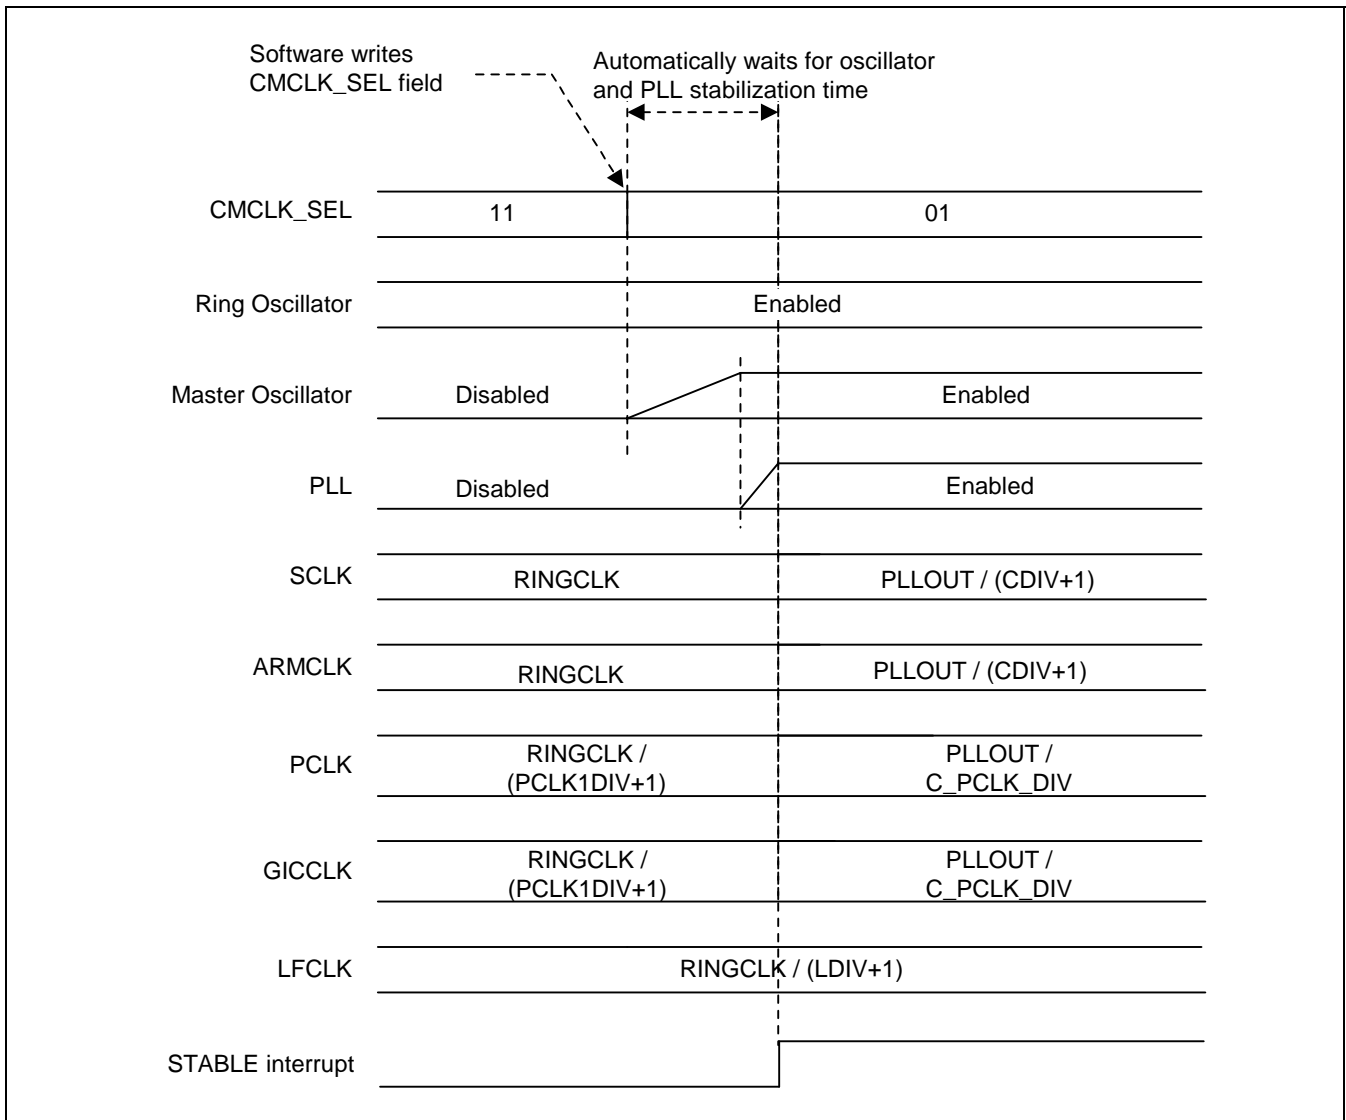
Software writes CMCLK_SEL field

Automatically waits for oscillator and PLL stabilization time

CMCLK_SEL
11
01

Ring Oscillator
Enabled

Master Oscillator
Disabled
Enabled

PLL
Disabled
Enabled

SCLK
RINGCLK
PLLOUT / (CDIV+1)

ARMCLK
RINGCLK
PLLOUT / (CDIV+1)

PCLK
RINGCLK / (PCLK1DIV+1)
PLLOUT / C_PCLK_DIV

GICCLK
RINGCLK / (PCLK1DIV+1)
PLLOUT / C_PCLK_DIV

LFCLK
RINGCLK / (LDIV+1)

STABLE interrupt